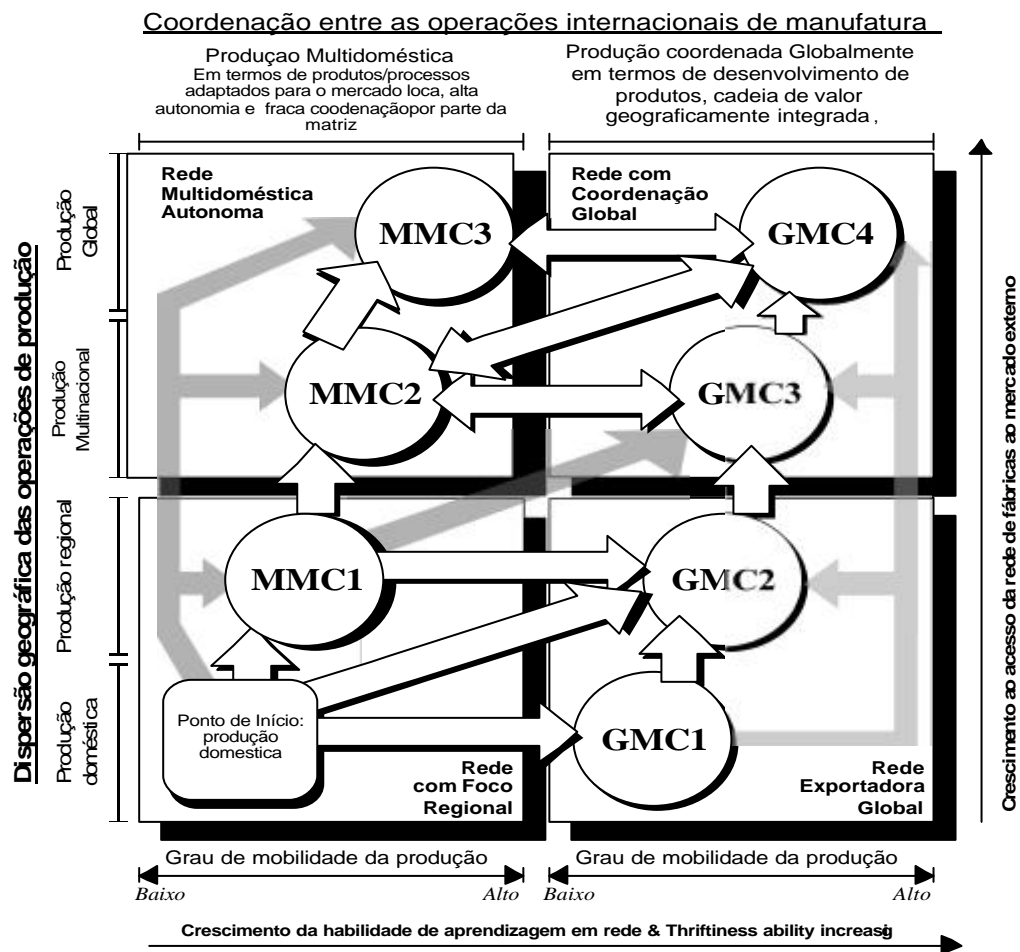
Coordenação entre as operações internacionais de manufatura

Produçao Multidoméstica
Em termos de produtos/processos adaptados para o mercado loca, alta autonomia e fraca coodenaçãopor parte da matriz

Produção coordenada Globalmente em termos de desenvolvimento de produtos, cadeia de valor geograficamente integrada ,

Dispersão geográfica das operações de produção

Produção Global

Produção Multinacional

Produção regional

Produção doméstica

Rede Multidoméstica Autonoma

MMC3

Rede com Coordenação Global

GMC4

MMC2

GMC3

MMC1

GMC2

Ponto de Início: produção domestica

GMC1

Rede com Foco Regional

Rede Exportadora Global

Crescimento ao acesso da rede de fábricas ao mercado externo

Grau de mobilidade da produção

Baixo

Alto

Grau de mobilidade da produção

Baixo

Alto

Crescimento da habilidade de aprendizagem em rede & Thriftiness ability increasig